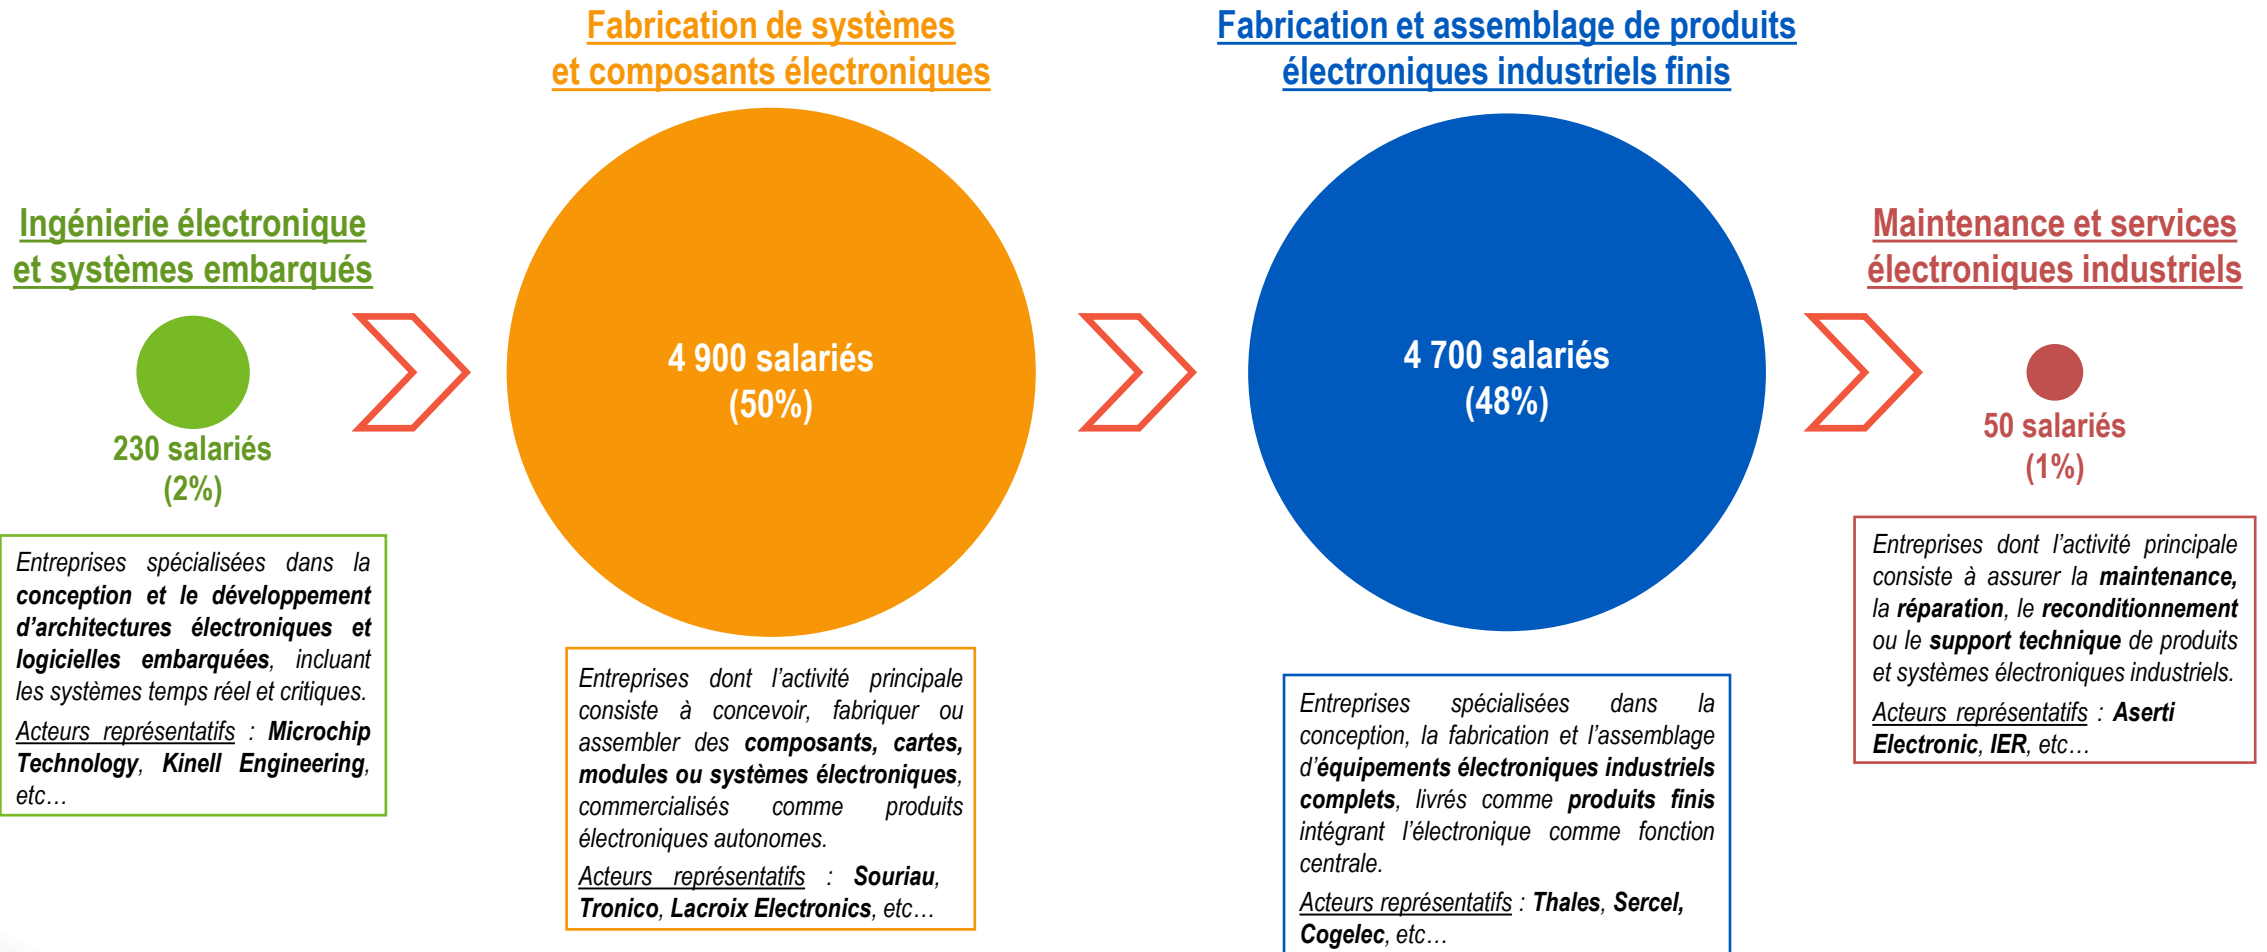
Ingénierie électronique et systèmes embarqués

230 salariés (2%)

Entreprises spécialisées dans la conception et le développement d'architectures électroniques et logicielles embarquées, incluant les systèmes temps réel et critiques.

Acteurs représentatifs : Microchip Technology, Kinell Engineering, etc…

Fabrication de systèmes et composants électroniques

4 900 salariés (50%)

Entreprises dont l'activité principale consiste à concevoir, fabriquer ou assembler des composants, cartes, modules ou systèmes électroniques, commercialisés comme produits électroniques autonomes.

Acteurs représentatifs : Souriau, Tronico, Lacroix Electronics, etc…

Fabrication et assemblage de produits électroniques industriels finis

4 700 salariés (48%)

Entreprises spécialisées dans la conception, la fabrication et l'assemblage d'équipements électroniques industriels complets, livrés comme produits finis intégrant l'électronique comme fonction centrale.

Acteurs représentatifs : Thales, Sercel, Cogelec, etc…

Maintenance et services électroniques industriels

50 salariés (1%)

Entreprises dont l'activité principale consiste à assurer la maintenance, la réparation, le reconditionnement ou le support technique de produits et systèmes électroniques industriels.

Acteurs représentatifs : Aserti Electronic, IER, etc…